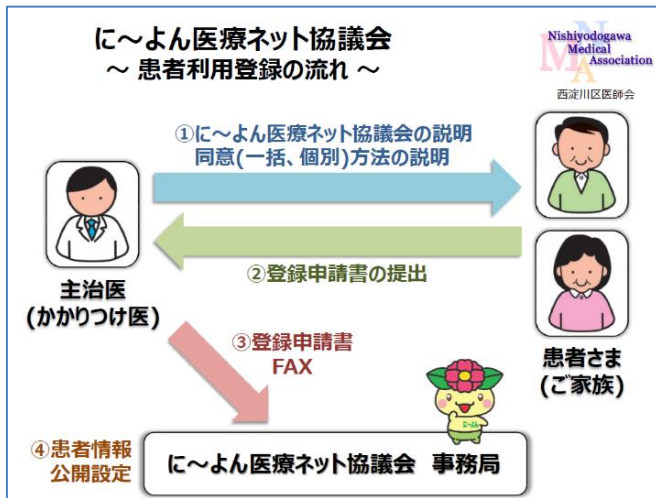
に～よん医療ネット協議会
～ 患者利用登録の流れ ～

Nishiyodogawa
Medical
Association
西淀川区医師会

①に～よん医療ネット協議会の説明
同意(一括、個別)方法の説明

主治医
(かかりつけ医)

②登録申請書の提出

患者さま
(ご家族)

③登録申請書
FAX

④患者情報
公開設定

に～よん医療ネット協議会　事務局